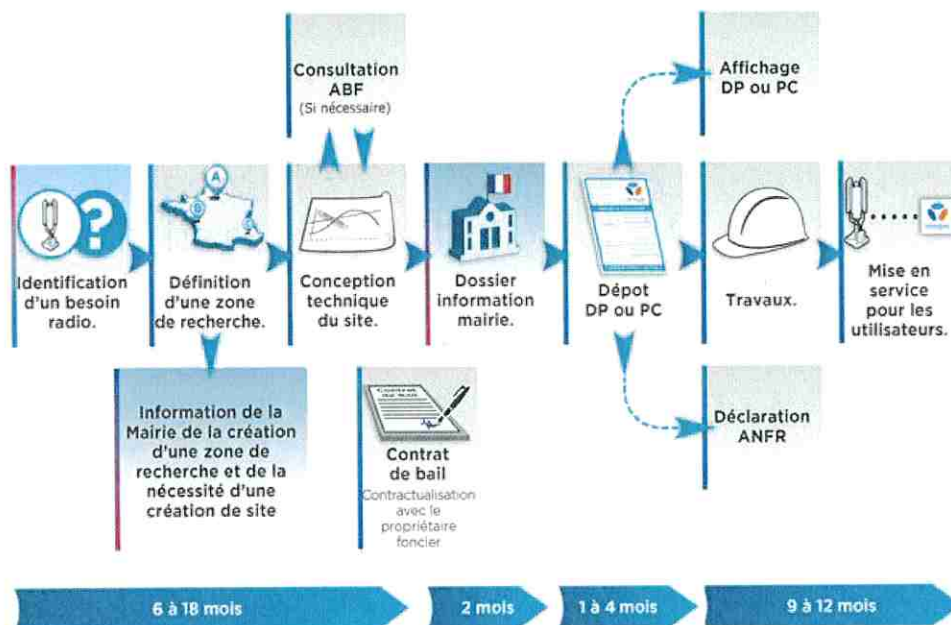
Consultation ABF
(Si nécessaire)

Affichage DP ou PC

Identification d'un besoin radio.

A
B
C

Définition d'une zone de recherche.

Conception technique du site.

Dossier information mairie.

Dépot DP ou PC

Travaux.

Mise en service pour les utilisateurs.

Information de la Mairie de la création d'une zone de recherche et de la nécessité d'une création de site

Contrat de bail

Contrat de bail
Contractualisation avec le propriétaire foncier

Déclaration ANFR

6 à 18 mois

2 mois

1 à 4 mois

9 à 12 mois